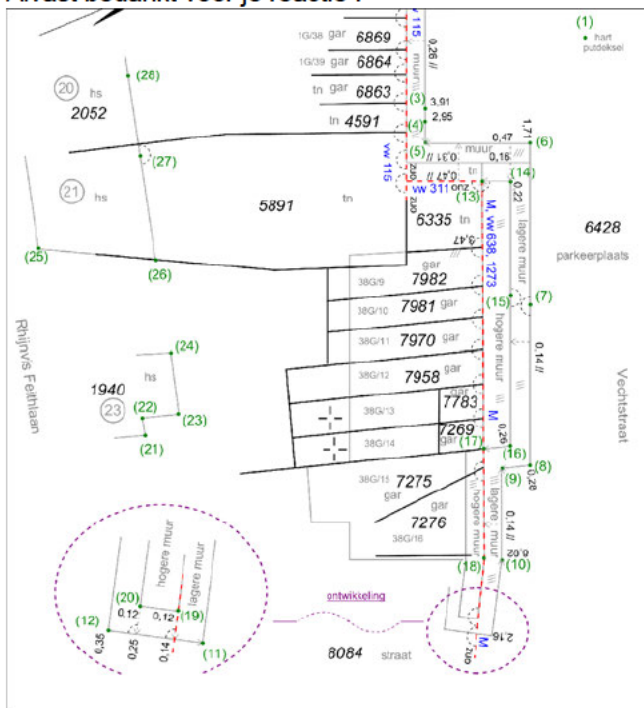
Alvast bedankt voor je reactie !

(1)
hart
putdeksel

115
0,26 //
1G/38 gar 6869
1G/39 gar 6864
muur
tn gar 6863
(3) 3,91
2,95
tn 4591
(4)
0,47
1,71
(6)
(5) muur
vw 116
0,31 //
0,16
0,47 //
2,00
vw 311
onz
(14)
(13)
0,22
20 hs
2052
(28)
(27)
21 hs
5891
tn
6335 tn
M vw 638 1273
lagere muur
6428
parkeerplaats
(25)
(26)
0,47
38G/9 gar 7982
38G/10 7981 gar
(15)
(7)
38G/11 7970 gar
hogere muur
0,14 //
Rhijnvis Feithlaan
(24)
hs
38G/12 7958 gar
1940
23
(22)
(23)
(21)
38G/13
gar
7783
M
38G/14 7269 gar
(17)
0,26
(16)
(8)
0,26
Vechtstraat
38G/15 7275 gar
(9)
gar
7276
hogere muur
hogere muur
0,14 //
38G/16
0,20
(18)
(10)
hogere muur
lagere muur
(20)
0,12
0,12 (19)
(12)
6,35
0,25
0,14
(11)
ontwikkeling
8084 straat
M
2,16
2,00